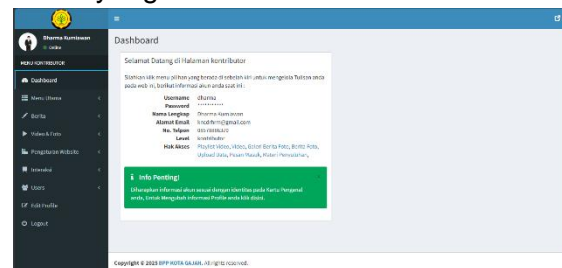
Dharma Kurniawan
Online

MENU KONTRIBUTOR
Dashboard
Menu Utama
Berita
Video & Foto
Pengaturan Website
Interaksi
Users
Edit Profile
Logout

Dashboard

Selamat Datang di Halaman Kontributor

Silahkan klik menu pilihan yang berada di sebelah kiri untuk mengelola Tulisan anda pada web ini, berikut informasi akun anda saat ini :

| Username | dharma |
|---|---|
| Password | ********** |
| Nama Lengkap | Dharma Kurniawan |
| Alamat Email | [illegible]@gmail.com |
| No. Telpon | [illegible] |
| Level | kontributor |
| Hak Akses | Playlist Video, Video, Galeri Berita Foto, Berita Foto, Upload data, Pesan Masuk, Materi Pemesanan, |

Info Penting!
Diharapkan informasi akun sesuai dengan identitas pada Kartu Pengenal anda, Untuk Mengubah informasi Profile anda klik disini.

Copyright © 2023 BPP KOTA GAJAH. All rights reserved.